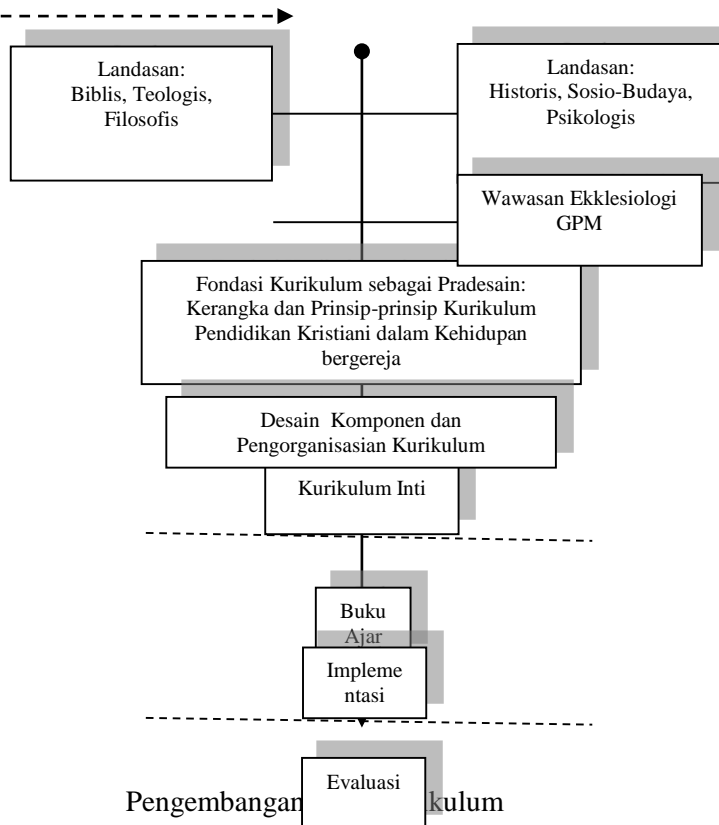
Landasan:
Biblis, Teologis, Filosofis

Landasan:
Historis, Sosio-Budaya, Psikologis

Wawasan Ekklesiologi GPM

Fondasi Kurikulum sebagai Pradesain: Kerangka dan Prinsip-prinsip Kurikulum Pendidikan Kristiani dalam Kehidupan bergereja

Desain Komponen dan Pengorganisasian Kurikulum

Kurikulum Inti

Buku Ajar

Implementasi

Evaluasi

Pengembangan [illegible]kulum